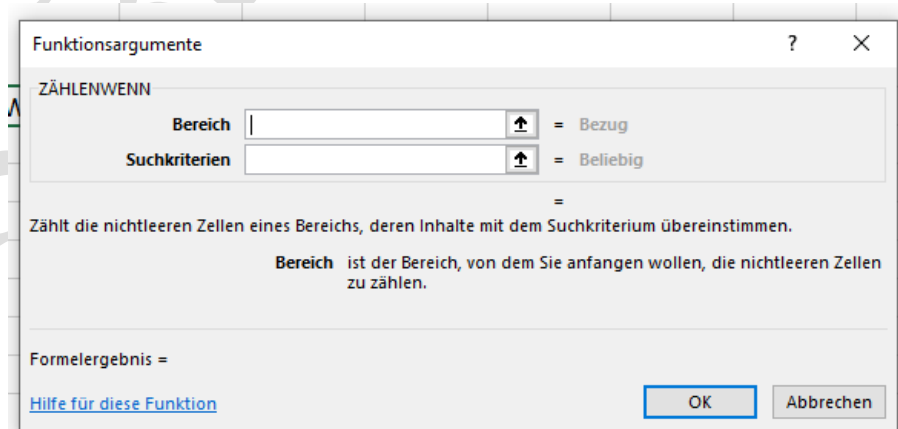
Funktionsargumente

?

×

ZÄHLENWENN

Bereich = Bezug

Suchkriterien = Beliebig

=

Zählt die nichtleeren Zellen eines Bereichs, deren Inhalte mit dem Suchkriterium übereinstimmen.

Bereich ist der Bereich, von dem Sie anfangen wollen, die nichtleeren Zellen zu zählen.

Formelergebnis =

Hilfe für diese Funktion

OK

Abbrechen